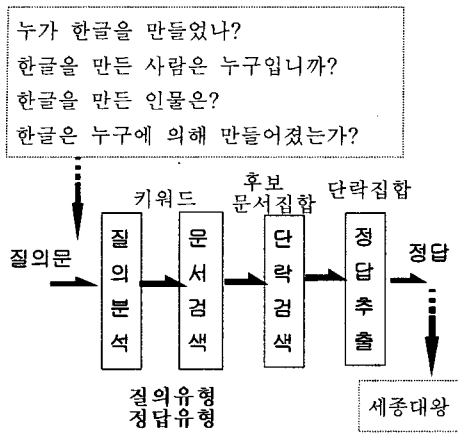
누가 한글을 만들었나?
한글을 만든 사람은 누구입니까?
한글을 만든 인물은?
한글은 누구에 의해 만들어졌는가?

키워드

후보 문서집합

단락집합

질의문

질의분석

문서검색

단락검색

정답추출

정답

질의유형
정답유형

세종대왕